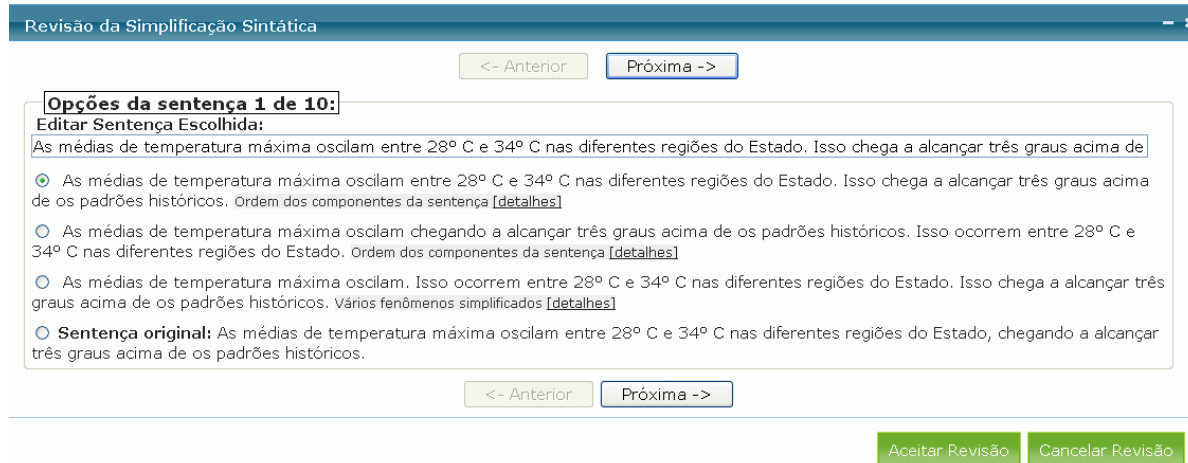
Revisão da Simplificação Sintática

<- Anterior Próxima ->

Opções da sentença 1 de 10:

Editar Sentença Escolhida:

As médias de temperatura máxima oscilam entre 28º C e 34º C nas diferentes regiões do Estado. Isso chega a alcançar três graus acima de

As médias de temperatura máxima oscilam entre 28º C e 34º C nas diferentes regiões do Estado. Isso chega a alcançar três graus acima de os padrões históricos. Ordem dos componentes da sentença [detalhes]

As médias de temperatura máxima oscilam chegando a alcançar três graus acima de os padrões históricos. Isso ocorrem entre 28º C e 34º C nas diferentes regiões do Estado. Ordem dos componentes da sentença [detalhes]

As médias de temperatura máxima oscilam. Isso ocorrem entre 28º C e 34º C nas diferentes regiões do Estado. Isso chega a alcançar três graus acima de os padrões históricos. Vários fenômenos simplificados [detalhes]

Sentença original: As médias de temperatura máxima oscilam entre 28º C e 34º C nas diferentes regiões do Estado, chegando a alcançar três graus acima de os padrões históricos.

<- Anterior Próxima ->

Aceitar Revisão Cancelar Revisão